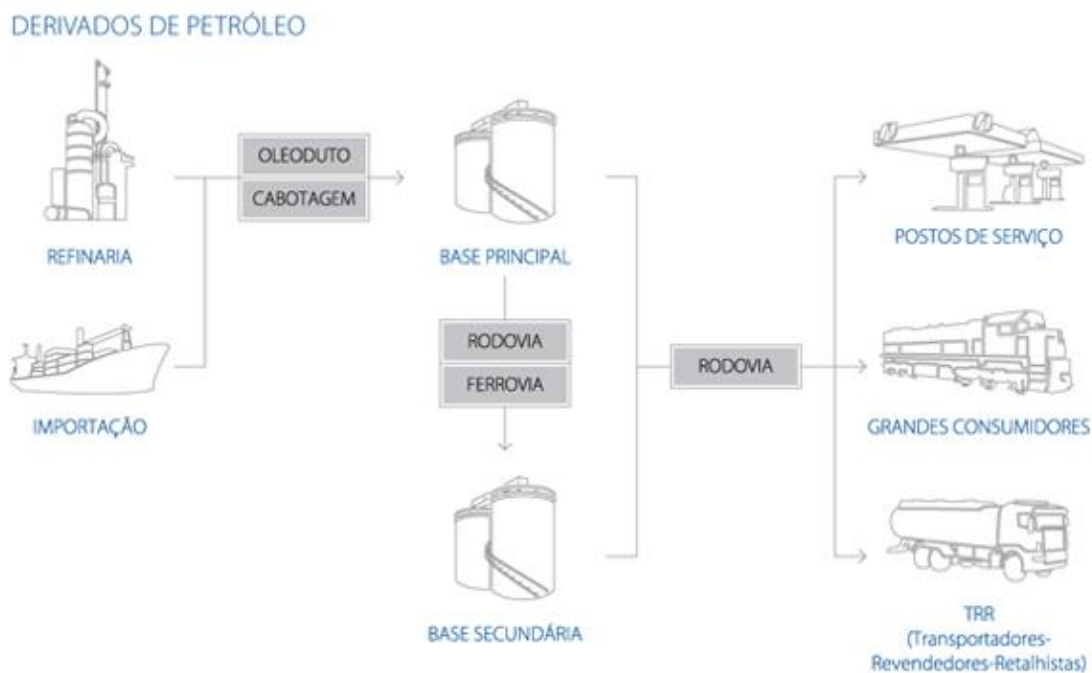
DERIVADOS DE PETRÓLEO

OLEODUTO
CABOTAGEM

REFINARIA

IMPORTAÇÃO

BASE PRINCIPAL

RODOVIA
FERROVIA

BASE SECUNDÁRIA

RODOVIA

POSTOS DE SERVIÇO

GRANDES CONSUMIDORES

TRR
(Transportadores-Revendedores-Retalhistas)